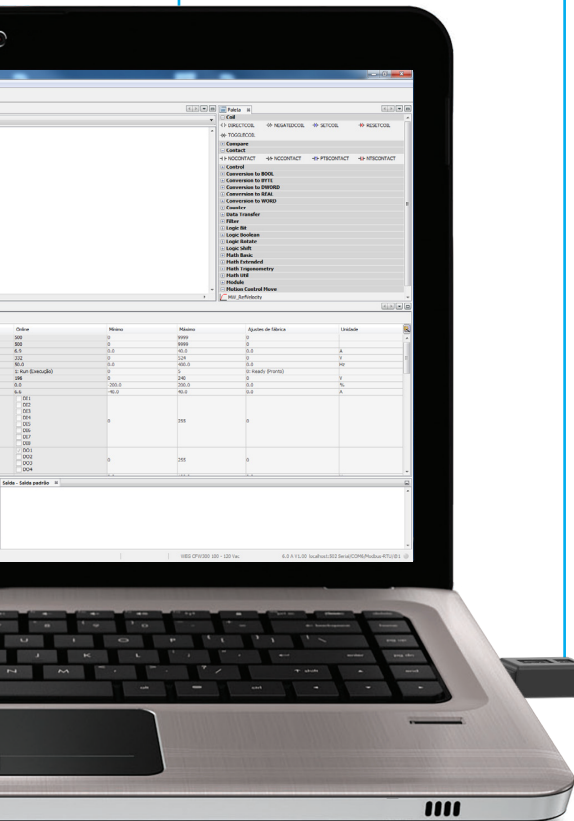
Paleta
Coil
DIRECTCOIL NEGATEDCOIL SETCOIL RESETCOIL
TOGGLECOIL
Compare
Contact
NOCONTACT NCCONTACT PTSCONTACT NTSCONTACT
Control
Conversion to BOOL
Conversion to BYTE
Conversion to DWORD
Conversion to REAL
Conversion to WORD
Counter
Data Transfer
Filter
Logic Bit
Logic Boolean
Logic Rotate
Logic Shift
Math Basic
Math Extended
Math Trigonometry
Math UNR
Module
Motion Control Move
MC_SetVelocity

| Online | Mínimo | Máximo | Ajustes de fábrica | Unidade |
|---|---|---|---|---|
| 300 | 0 | 9999 | 0 | |
| 300 | 0 | 9999 | 0 | |
| 6.5 | 0.0 | 40.0 | 0.0 | A |
| 222 | 0 | 524 | 0 | V |
| 60.0 | 0.0 | 400.0 | 0.0 | Hz |
| 1: Run (Execução) | 0 | 1 | 0: Ready (Pronto) | |
| 398 | 0 | 240 | 0 | V |
| 0.0 | -200.0 | 200.0 | 0.0 | % |
| 6.6 | -40.0 | 40.0 | 0.0 | A |
| DI1 DI2 DI3 DI4 DI5 DI6 DI7 DI8 | 0 | 255 | 0 | |
| DO1 DO2 DO3 DO4 | 0 | 255 | 0 | |

Saída - Saída padrão

WEG CFW500 100 - 120 Vac

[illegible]

shift
enter
alt
ctrl